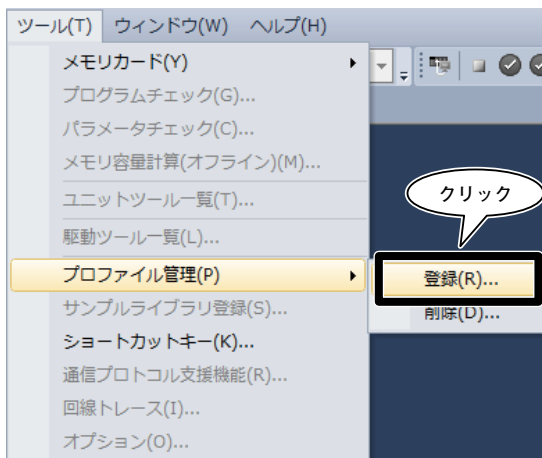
ツール(T) ウィンドウ(W) ヘルプ(H)

メモリカード(Y)
プログラムチェック(G)...
パラメータチェック(C)...
メモリ容量計算(オフライン)(M)...
ユニットツール一覧(T)...
駆動ツール一覧(L)...
プロファイル管理(P)
サンプルライブラリ登録(S)...
ショートカットキー(K)...
通信プロトコル支援機能(R)...
回線トレース(I)...
オプション(O)...

クリック

登録(R)...
削除(D)...